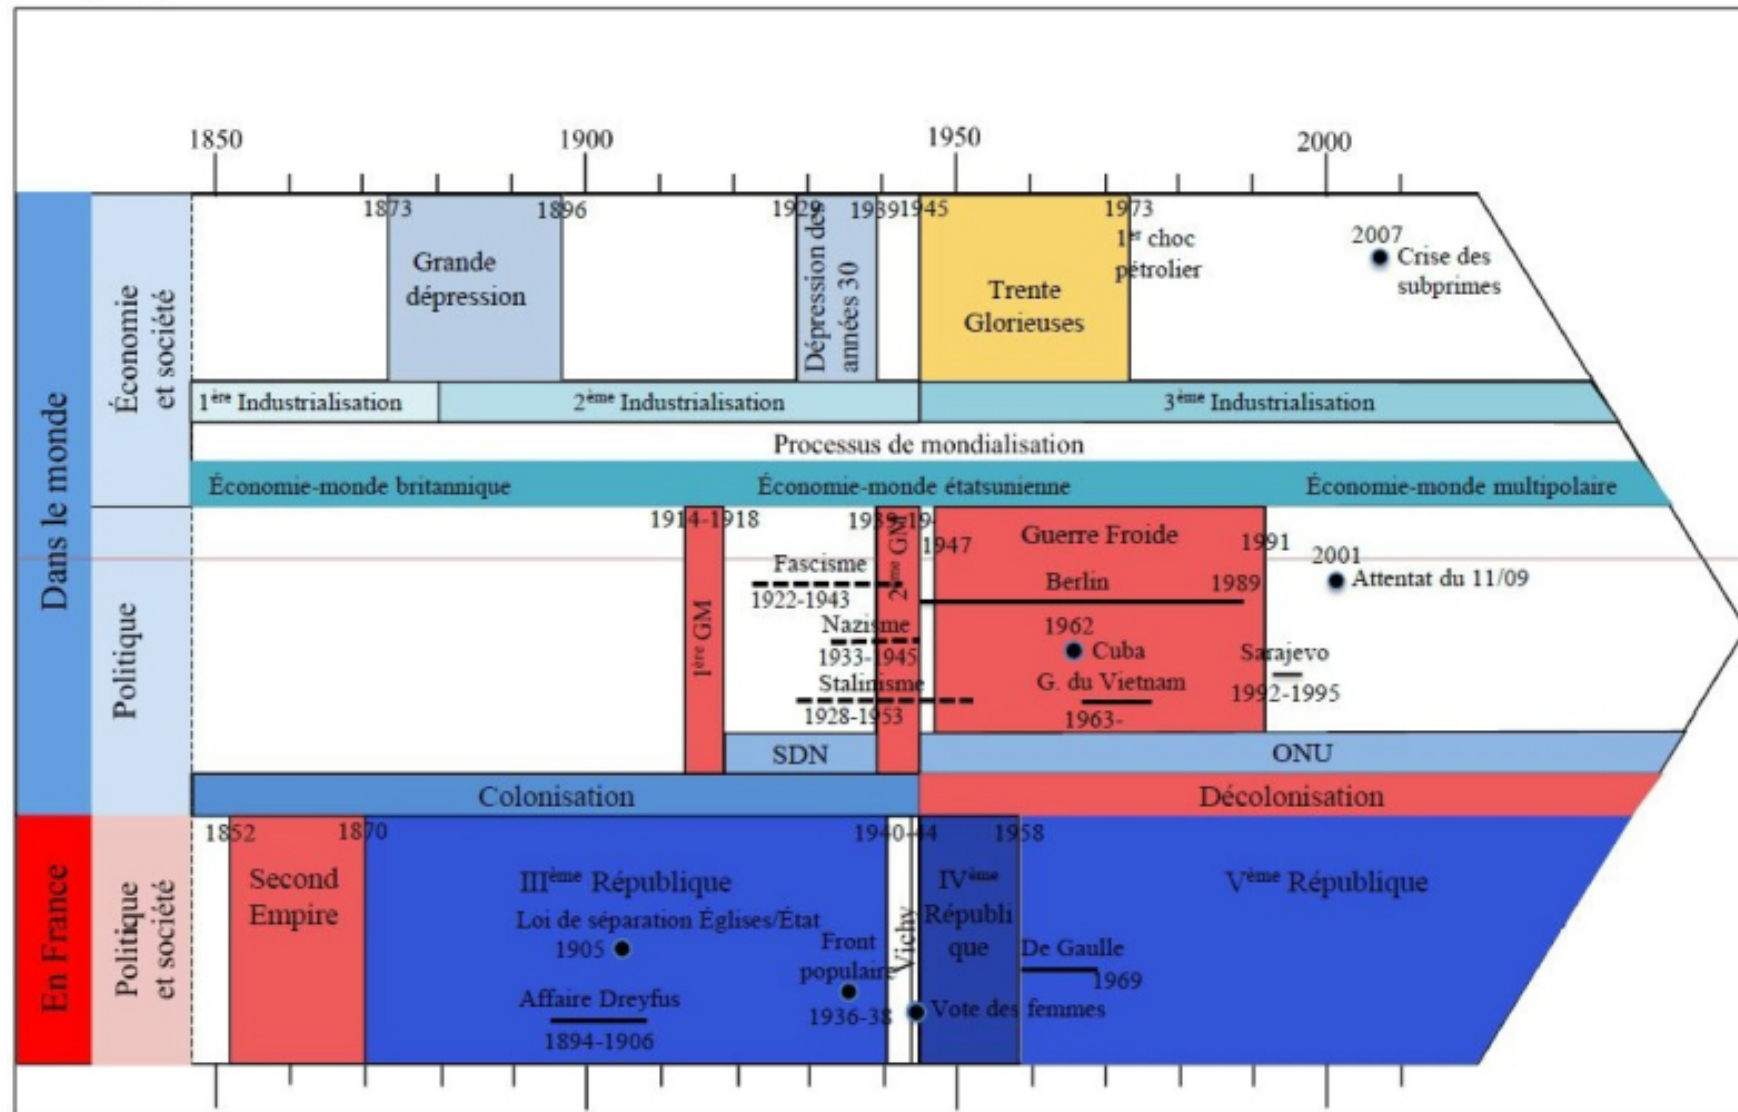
1850 1900 1950 2000

Dans le monde

Économie et société

1873 1896 1929 1939 1945 1973

Grande dépression

Dépression des années 30

Trente Glorieuses

1$^{er}$ choc pétrolier

2007 Crise des subprimes

1$^{ère}$ Industrialisation

2$^{ème}$ Industrialisation

3$^{ème}$ Industrialisation

Processus de mondialisation

Économie-monde britannique

Économie-monde étatsunienne

Économie-monde multipolaire

Politique

1914-1918

1939-1945

1$^{ère}$ GM

2$^{ème}$ GM

Fascisme 1922-1943

Nazisme 1933-1945

Stalinisme 1928-1953

1947 Guerre Froide 1991

Berlin 1989

1962 Cuba

G. du Vietnam 1963-

2001 Attentat du 11/09

Sarajevo 1992-1995

SDN

ONU

Colonisation

Décolonisation

En France

Politique et société

1852 1870 1940-44 1958

Second Empire

III$^{ème}$ République

Loi de séparation Églises/État 1905

Affaire Dreyfus 1894-1906

Front populaire 1936-38

Vichy

IV$^{ème}$ République

V$^{ème}$ République

De Gaulle 1969

Vote des femmes